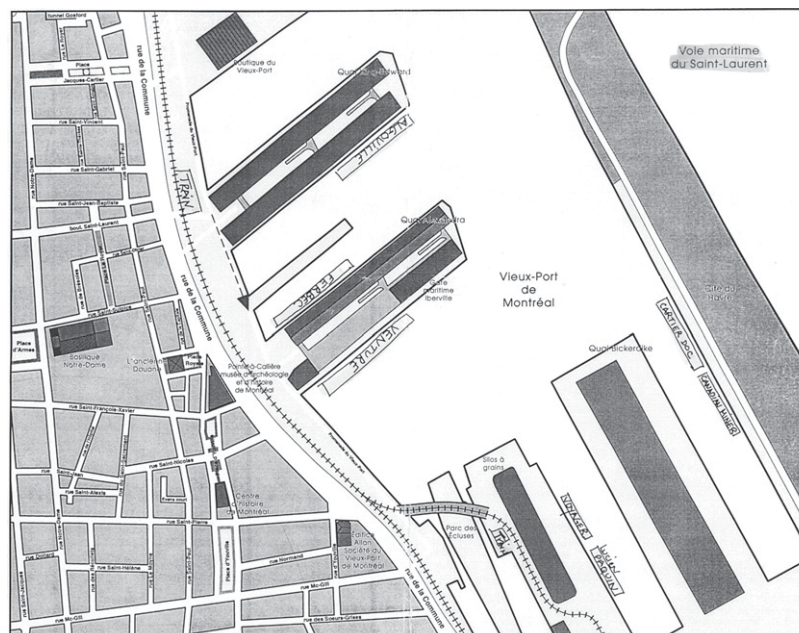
Tunnel Gosford

Place

Jacques-Cartier

rue de la Commune

Boutique du Vieux-Port

Quai King-Edward

Voie maritime du Saint-Laurent

rue Saint-Vincent

rue Saint-Gabriel

rue Saint-Jean-Baptiste

boul. Saint-Laurent

TRAIN

AIGUILLE

Quai Alexandra

Gare maritime Iberville

FERRIC

Vieux-Port de Montréal

rue de la Commune

VENTURE

Cité du Havre

Place d'Armes

Basilique Notre-Dame

L'ancienne Douane

Place Royale

Pointe-à-Callière musée d'archéologie et d'histoire de Montréal

CARTIER DOC

Quai Bickerdike

rue Saint-François-Xavier

rue Saint-Nicolas

rue Saint-Alexis

Centre d'histoire de Montréal

Silos à grains

Parc des Écluses

VOYAGEUR

rue Saint-Pierre

Édifice Allan Société du Vieux-Port de Montréal

Place d'Youville

rue Normand

rue Saint-Hélène

rue McGill

rue des Soeurs-Grises

rue de la Commune

Promenade du Vieux-Port